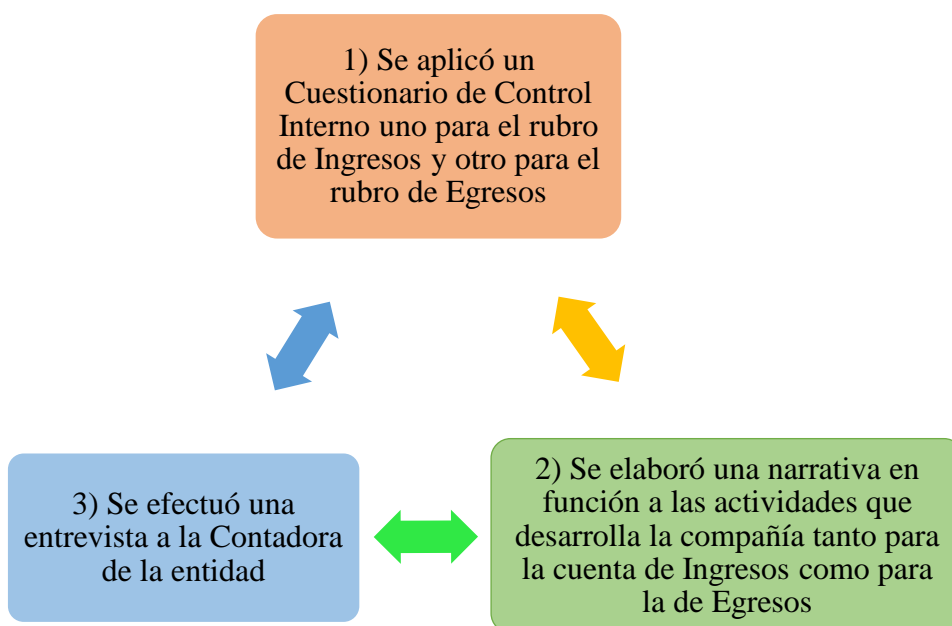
1) Se aplicó un Cuestionario de Control Interno uno para el rubro de Ingresos y otro para el rubro de Egresos

2) Se elaboró una narrativa en función a las actividades que desarrolla la compañía tanto para la cuenta de Ingresos como para la de Egresos

3) Se efectuó una entrevista a la Contadora de la entidad